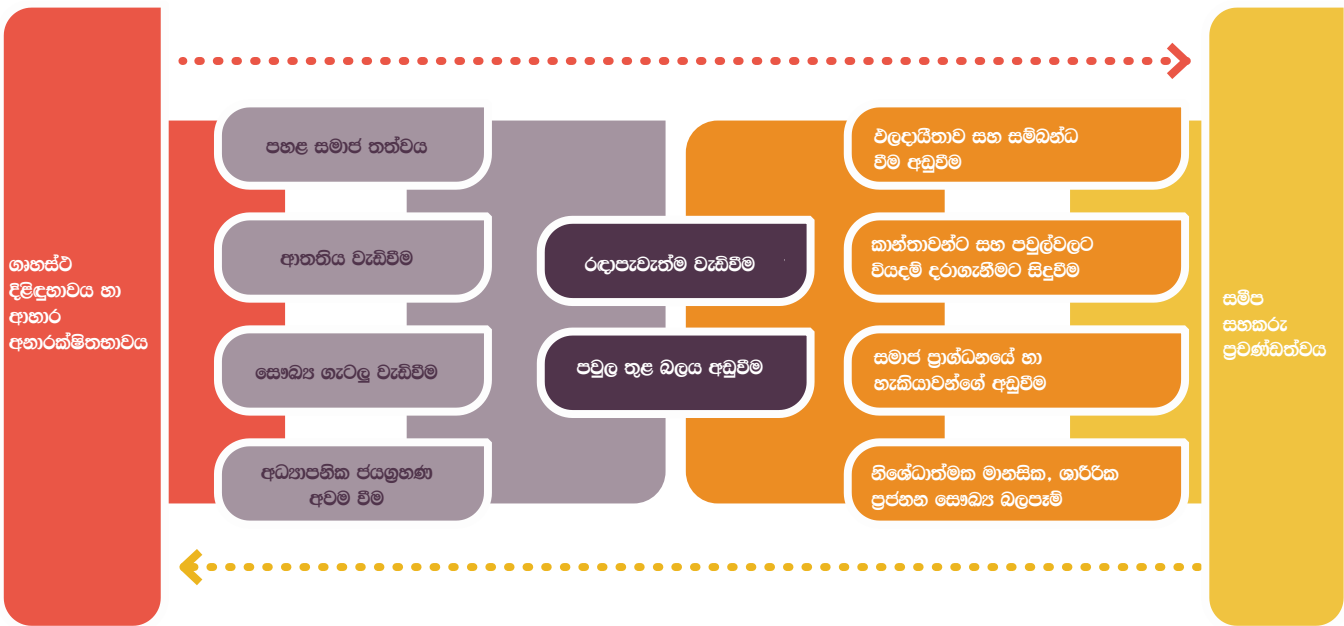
ගෘහස්ථ දිළිඳුභාවය හා ආහාර අනාරක්ෂිතභාවය

පහළ සමාජ තත්වය

ආතතිය වැඩිවීම

සෞඛ්‍ය ගැටලු වැඩිවීම

අධ්‍යාපනික ජයග්‍රහණ අවම වීම

රඳාපැවැත්ම වැඩිවීම

පවුල තුළ බලය අඩුවීම

ඵලදායිතාව සහ සම්බන්ධ වීම අඩුවීම

කාන්තාවන්ට සහ පවුල්වලට වියදම් දරාගැනීමට සිදුවීම

සමාජ ප්‍රාග්ධනයේ හා හැකියාවන්ගේ අඩුවීම

නිශේධාත්මක මානසික, ශාරීරික ප්‍රජනන සෞඛ්‍ය බලපෑම්

සමීප සහකරු ප්‍රචණ්ඩත්වය